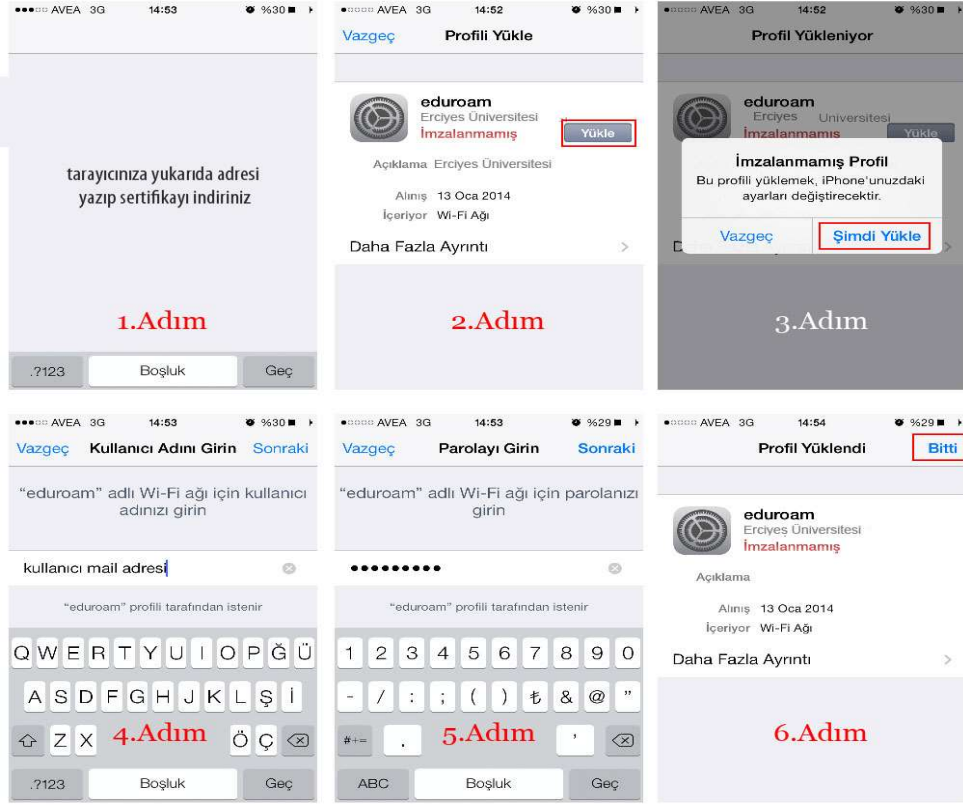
AVEA 3G 14:53 %30

tarayıcınıza yukarıda adresi yazıp sertifikayı indiriniz

1.Adım

.?123 Boşluk Geç

AVEA 3G 14:52 %30

Vazgeç Profili Yükle

eduroam
Erciyes Üniversitesi
İmzalanmamış
Yükle

Açıklama Erciyes Üniversitesi

Alınış 13 Oca 2014
İçeriyor Wi-Fi Ağı

Daha Fazla Ayrıntı

2.Adım

AVEA 3G 14:52 %30

Profil Yükleniyor

eduroam
Erciyes Üniversitesi
İmzalanmamış
Yükle

İmzalanmamış Profil
Bu profili yüklemek, iPhone'unuzdaki ayarları değiştirecektir.

Vazgeç Şimdi Yükle

3.Adım

AVEA 3G 14:53 %30

Vazgeç Kullanıcı Adını Girin Sonraki

"eduroam" adlı Wi-Fi ağı için kullanıcı adınızı girin

kullanıcı mail adresi

"eduroam" profili tarafından istenir

Q W E R T Y U I O P Ğ Ü
A S D F G H J K L Ş İ
Z X 4.Adım Ö Ç

.?123 Boşluk Geç

AVEA 3G 14:53 %29

Vazgeç Parolayı Girin Sonraki

"eduroam" adlı Wi-Fi ağı için parolanızı girin

•••••••••

"eduroam" profili tarafından istenir

1 2 3 4 5 6 7 8 9 0
- / : ; ( ) ₺ & @ "
#+= . 5.Adım ,

ABC Boşluk Geç

AVEA 3G 14:54 %29

Profil Yüklendi Bitti

eduroam
Erciyes Üniversitesi
İmzalanmamış

Açıklama

Alınış 13 Oca 2014
İçeriyor Wi-Fi Ağı

Daha Fazla Ayrıntı

6.Adım